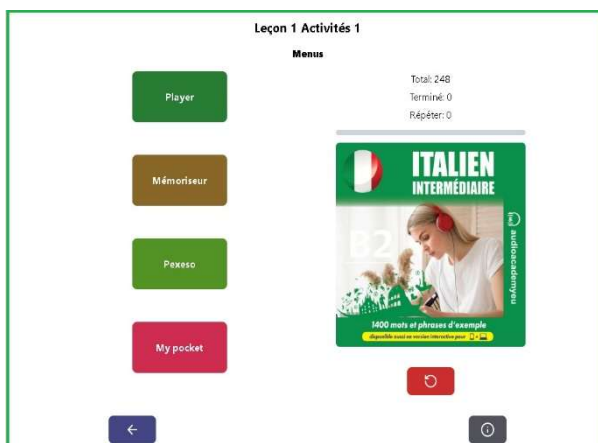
Leçon 1 Activités 1

Menus

Player

Mémoriseur

Pexeso

My pocket

Total: 248

Terminé: 0

Répéter: 0

ITALIEN
INTERMÉDIAIRE

B2

audioacademyeu

1400 mots et phrases d'exemple

disponible aussi en version interactive pour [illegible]